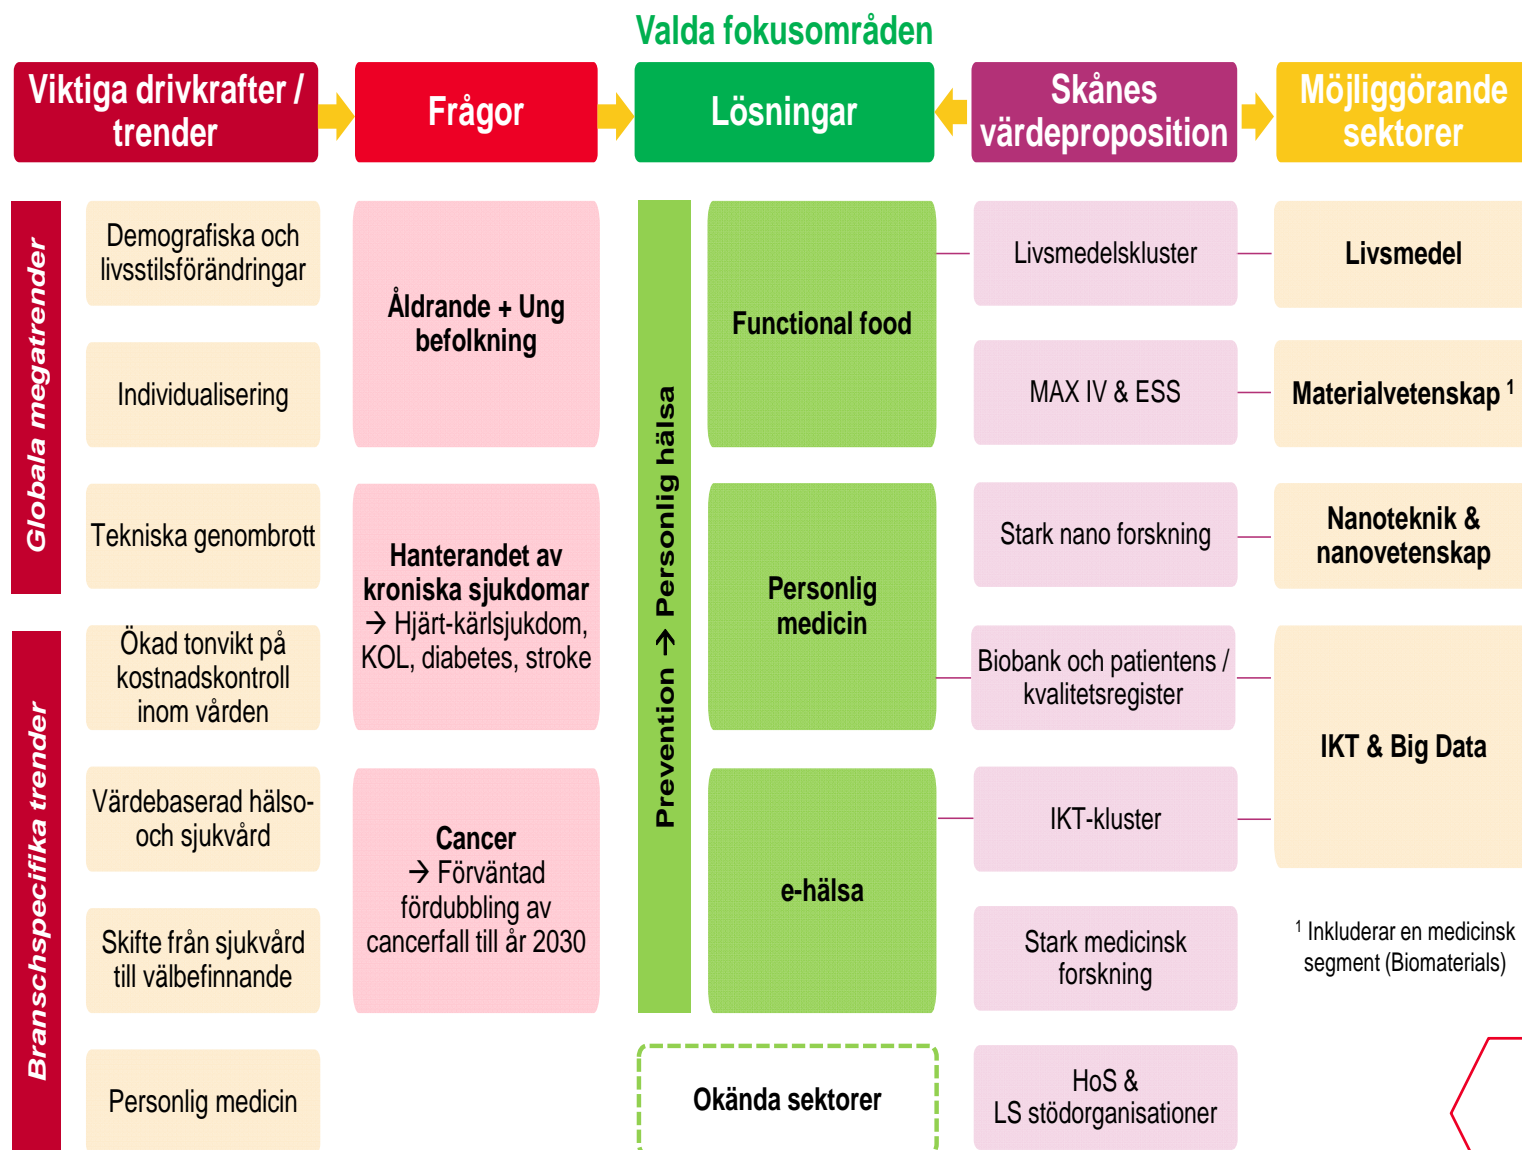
Valda fokusområden

Viktiga drivkrafter / trender

Frågor

Lösningar

Skånes värdeproposition

Möjliggörande sektorer

Globala megatrender

Demografiska och livsstilsförändringar

Individualisering

Tekniska genombrott

Branschspecifika trender

Ökad tonvikt på kostnadskontroll inom vården

Värdebaserad hälso- och sjukvård

Skifte från sjukvård till välbefinnande

Personlig medicin

Åldrande + Ung befolkning

Hanterandet av kroniska sjukdomar → Hjärt-kärlsjukdom, KOL, diabetes, stroke

Cancer → Förväntad fördubbling av cancerfall till år 2030

Prevention → Personlig hälsa

Functional food

Personlig medicin

e-hälsa

Okända sektorer

Livsmedelskluster

MAX IV & ESS

Stark nano forskning

Biobank och patientens / kvalitetsregister

IKT-kluster

Stark medicinsk forskning

HoS & LS stödorganisationer

Livsmedel

Materialvetenskap $^1$

Nanoteknik & nanovetenskap

IKT & Big Data

$^1$ Inkluderar en medicinsk segment (Biomaterials)